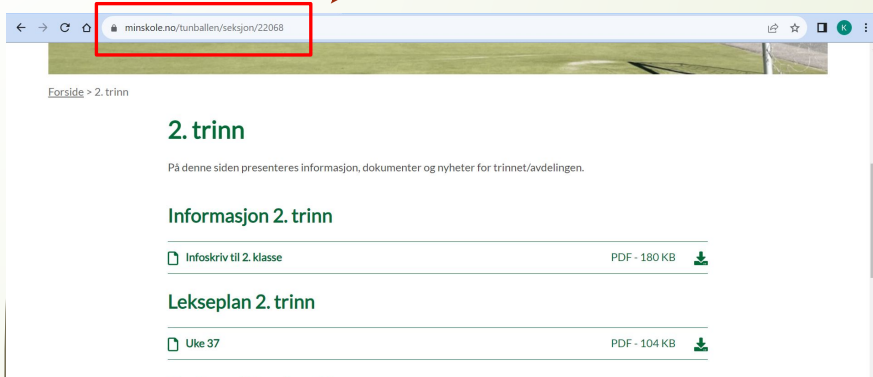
minskole.no/tunballen/seksjon/22068

K

Forside > 2. trinn

2. trinn

På denne siden presenteres informasjon, dokumenter og nyheter for trinnet/avdelingen.

Informasjon 2. trinn

Infoskriv til 2. klasse PDF - 180 KB

Lekseplan 2. trinn

Uke 37 PDF - 104 KB